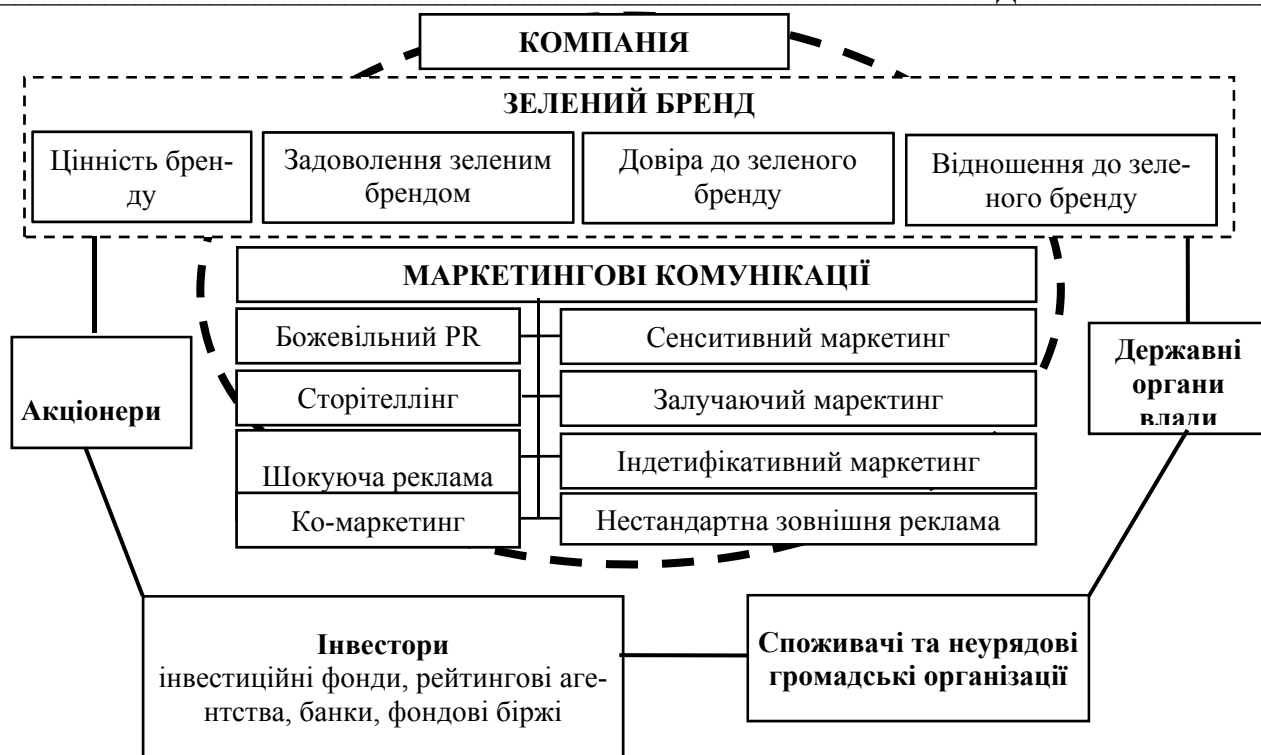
КОМПАНІЯ

ЗЕЛЕНИЙ БРЕНД

Цінність бренду

Задоволення зеленим брендом

Довіра до зеленого бренду

Відношення до зеленого бренду

МАРКЕТИНГОВІ КОМУНІКАЦІЇ

Божевільний PR

Сенситивний маркетинг

Сторітеллінг

Залучаючий маркетинг

Шокуюча реклама

Індетифікативний маркетинг

Ко-маркетинг

Нестандартна зовнішня реклама

Акціонери

Державні органи влади

Інвестори
інвестиційні фонди, рейтингові агентства, банки, фондові біржі

Споживачі та неурядові громадські організації